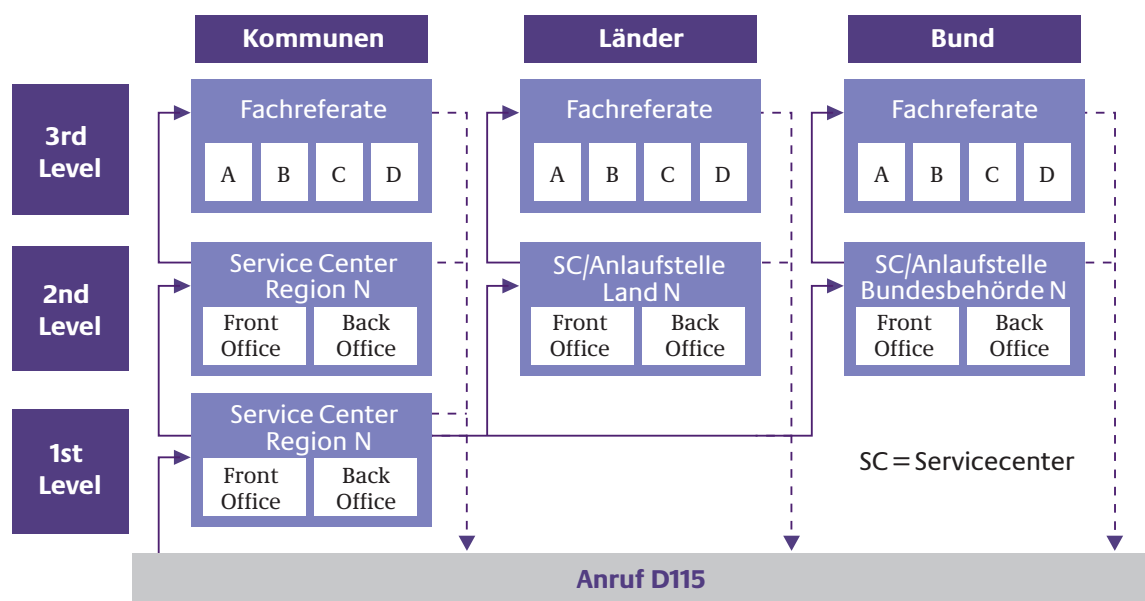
Kommunen
Länder
Bund

3rd Level
2nd Level
1st Level

Fachreferate
A B C D

Fachreferate
A B C D

Fachreferate
A B C D

Service Center Region N
Front Office
Back Office

SC/Anlaufstelle Land N
Front Office
Back Office

SC/Anlaufstelle Bundesbehörde N
Front Office
Back Office

Service Center Region N
Front Office
Back Office

SC = Servicecenter

Anruf D115